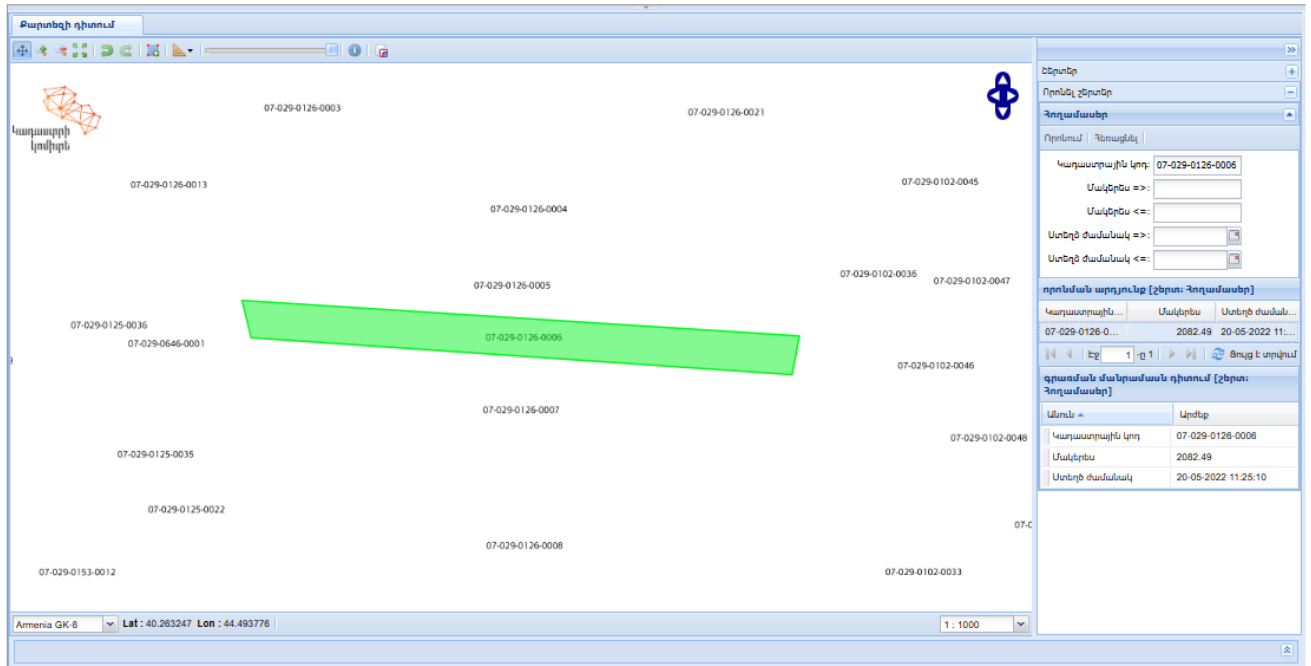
Քարտեզի դիտում

Կադաստրի կոմիտե

07-029-0126-0003
07-029-0126-0021
07-029-0126-0013
07-029-0102-0045
07-029-0126-0004
07-029-0102-0036
07-029-0102-0047
07-029-0126-0005
07-029-0125-0036
07-029-0646-0001
07-029-0126-0006
07-029-0102-0046
07-029-0126-0007
07-029-0102-0048
07-029-0125-0035
07-029-0125-0022
07-029-0126-0008
07-029-0153-0012
07-029-0102-0033

Armenia GK-8 Lat : 40.263247 Lon : 44.493776
1 : 1000

Շերտեր
Ընտրել շերտեր
Հողամասեր
Որոնում Հեռացնել
Կադաստրային կոդ: 07-029-0126-0006
Մակերես =>:
Մակերես <=:
Ստեղծ ժամանակ =>:
Ստեղծ ժամանակ <=:

որոնման արդյունք [շերտ: Հողամասեր]

| Կադաստրային... | Մակերես | Ստեղծ ժաման... |
|---|---|---|
| 07-029-0126-0... | 2082.49 | 20-05-2022 11:... |

Էջ 1 -ը 1 Ցույց է տրվում

գրառման մանրամասն դիտում [շերտ: Հողամասեր]

| Անուն | Արժեք |
|---|---|
| Կադաստրային կոդ | 07-029-0126-0006 |
| Մակերես | 2082.49 |
| Ստեղծ ժամանակ | 20-05-2022 11:25:10 |